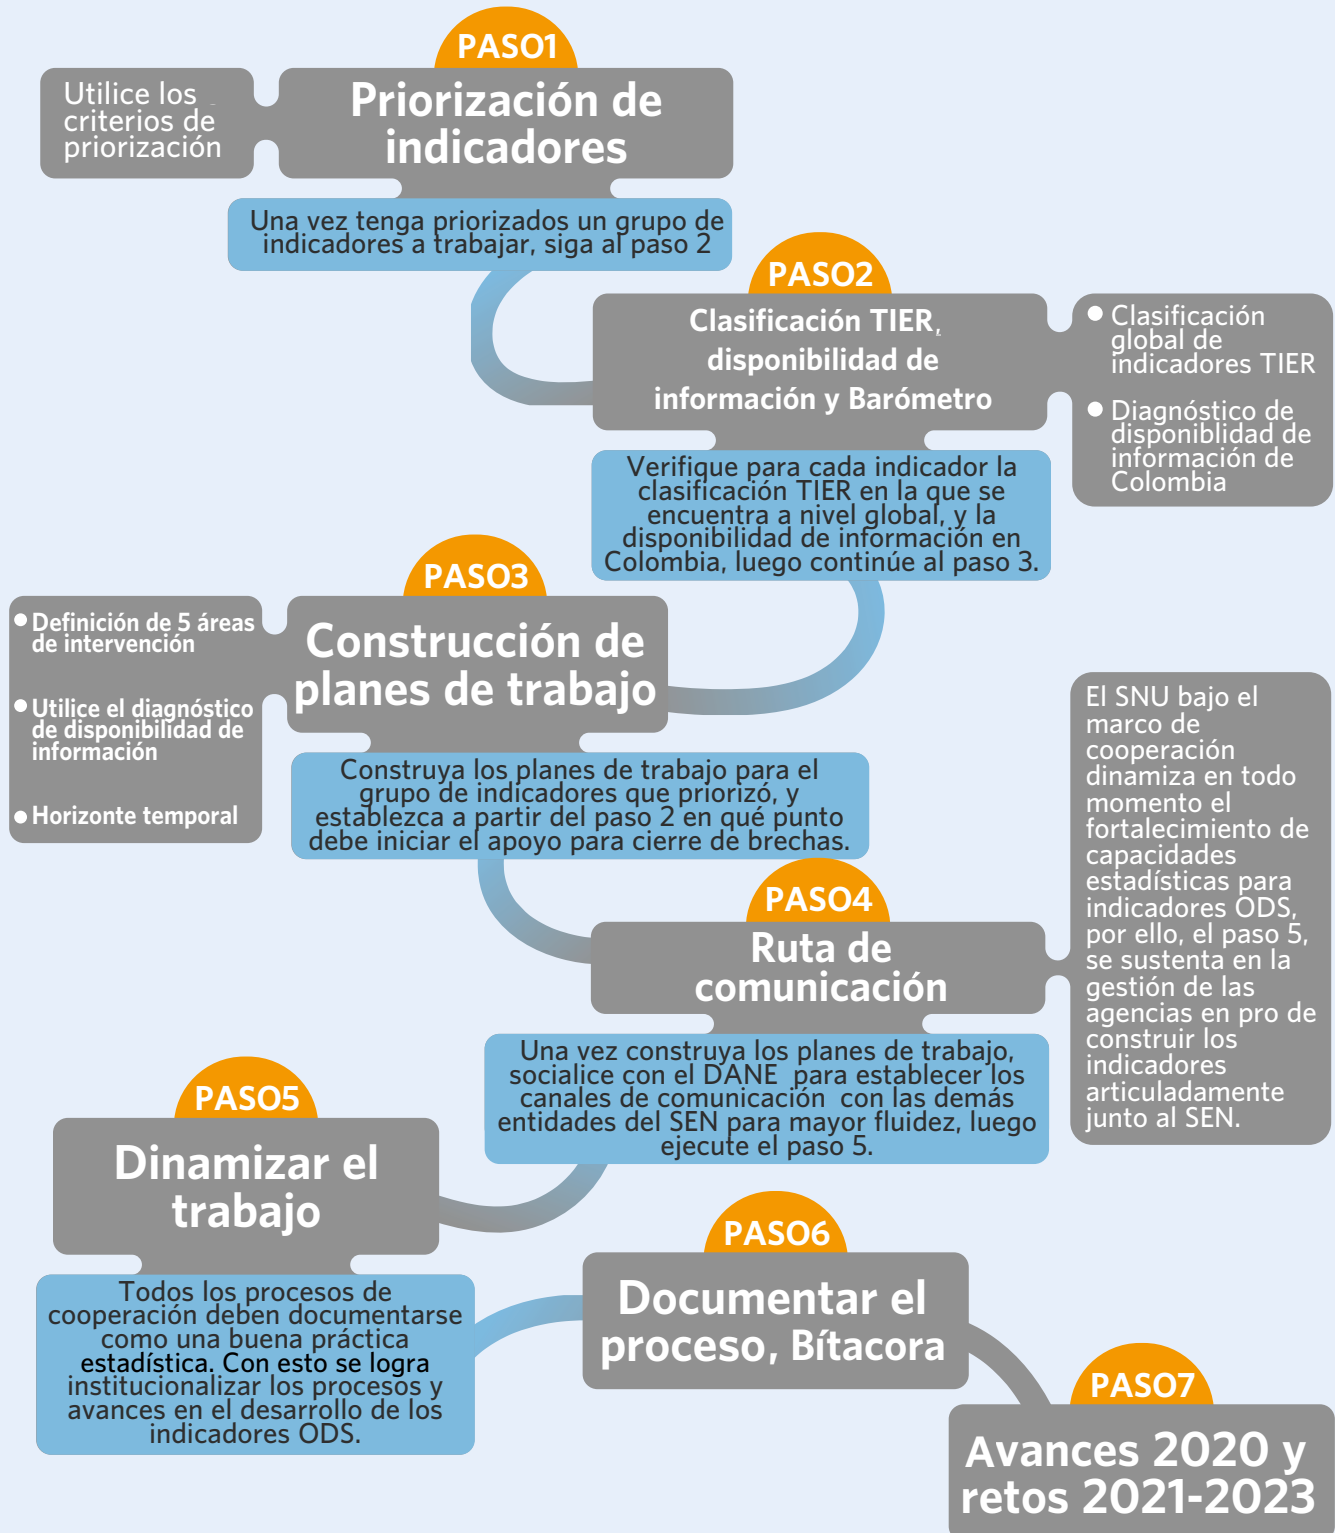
PASO1

Utilice los criterios de priorización

Priorización de indicadores

Una vez tenga priorizados un grupo de indicadores a trabajar, siga al paso 2

PASO2

Clasificación TIER, disponibilidad de información y Barómetro

Clasificación global de indicadores TIER

Diagnóstico de disponiblidad de información de Colombia

Verifique para cada indicador la clasificación TIER en la que se encuentra a nivel global, y la disponibilidad de información en Colombia, luego continúe al paso 3.

PASO3

Definición de 5 áreas de intervención

Utilice el diagnóstico de disponibilidad de información

Horizonte temporal

Construcción de planes de trabajo

Construya los planes de trabajo para el grupo de indicadores que priorizó, y establezca a partir del paso 2 en qué punto debe iniciar el apoyo para cierre de brechas.

El SNU bajo el marco de cooperación dinamiza en todo momento el fortalecimiento de capacidades estadísticas para indicadores ODS, por ello, el paso 5, se sustenta en la gestión de las agencias en pro de construir los indicadores articuladamente junto al SEN.

PASO4

Ruta de comunicación

Una vez construya los planes de trabajo, socialice con el DANE para establecer los canales de comunicación con las demás entidades del SEN para mayor fluidez, luego ejecute el paso 5.

PASO5

Dinamizar el trabajo

Todos los procesos de cooperación deben documentarse como una buena práctica estadística. Con esto se logra institucionalizar los procesos y avances en el desarrollo de los indicadores ODS.

PASO6

Documentar el proceso, Bítacora

PASO7

Avances 2020 y retos 2021-2023